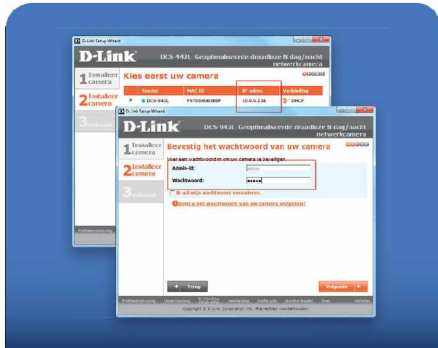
D-Link Setup Wizard

D-Link

DCS-942L Geoptimaliseerde draadloze N dag/nacht netwerkcamera

1 Installeer camera

2 Installeer camera

3

Kies eerst uw camera

| Toestel | MAC ID | IP-adres | Verbinding |
|---|---|---|---|
| DCS-942L | F07D68080B0F | 10.0.0.134 | DHCP |

D-Link Setup Wizard

D-Link

DCS-942L Geoptimaliseerde draadloze N dag/nacht netwerkcamera

1 Installeer camera

2 Installeer camera

3 Webbeheer

Bevestig het wachtwoord van uw camera

Voer een wachtwoord in om uw camera te beveiligen

Admin-id: admin

Wachtwoord: •••••

Ik wil mijn wachtwoord veranderen.

Bent u het wachtwoord van uw camera vergeten?

Terug

Volgende

Copyright © D-Link Corporation Inc. Alle rechten voorbehouden.